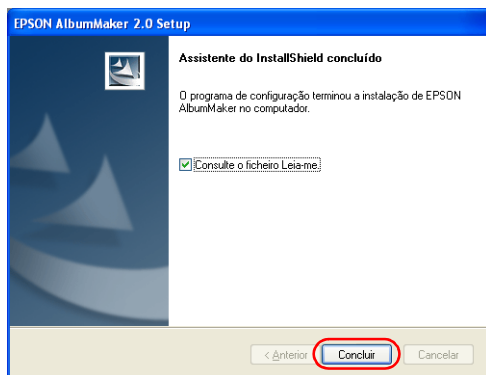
EPSON AlbumMaker 2.0 Setup

Assistente do InstallShield concluído

O programa de configuração terminou a instalação de EPSON AlbumMaker no computador.

Consulte o ficheiro Leia-me.

< Anterior
Concluir
Cancelar